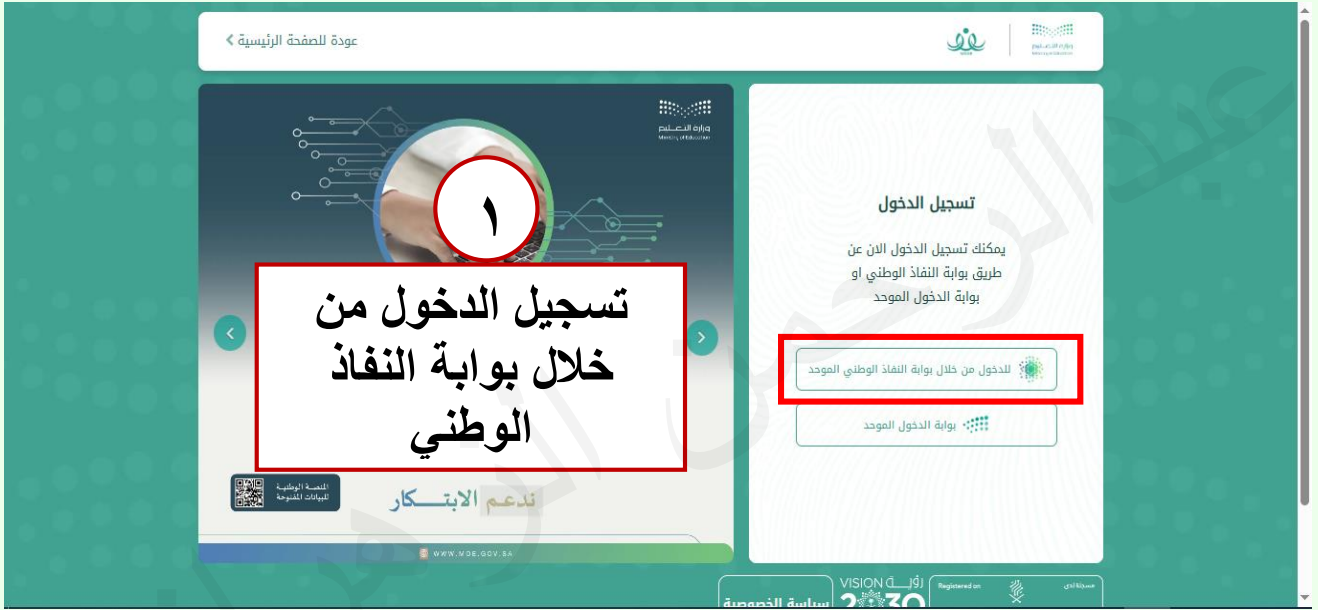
عودة للصفحة الرئيسية <

وزارة التعليم
Ministry of Education

وزارة التعليم
Ministry of Education

١

تسجيل الدخول من خلال بوابة النفاذ الوطني

المنصة الوطنية للبيانات المفتوحة

ندعم الابتكار

WWW.MOE.GOV.SA

تسجيل الدخول

يمكنك تسجيل الدخول الان عن طريق بوابة النفاذ الوطني او بوابة الدخول الموحد

للدخول من خلال بوابة النفاذ الوطني الموحد

بوابة الدخول الموحد

سياسة الخصوصية

VISION رؤية 2030

Registered on